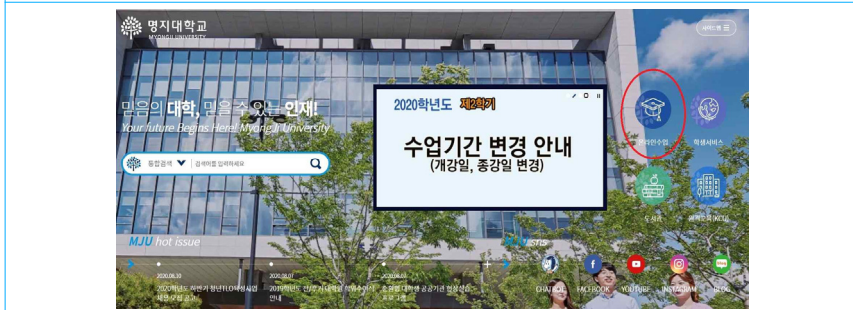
명지대학교
MYONGJI UNIVERSITY

사이트맵

믿음의 대학, 믿을 수 있는 인재!
Your future Begins Here! Myongji University

통합검색 검색어를 입력하세요

2020학년도 제2학기

수업기간 변경 안내
(개강일, 종강일 변경)

온라인수업
학생서비스
도서관
취업포털(KCT)

MJU hot issue

2020.08.20
2020학년도 하반기 청년TLO육성사업 채용 모집 공고

2020.08.01
2020학년도 전/후기 대학원 학위수여식 안내

2020.08.03
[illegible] 프로그램

SNS

CHATBOT
FACEBOOK
YOUTUBE
INSTAGRAM
BLOG